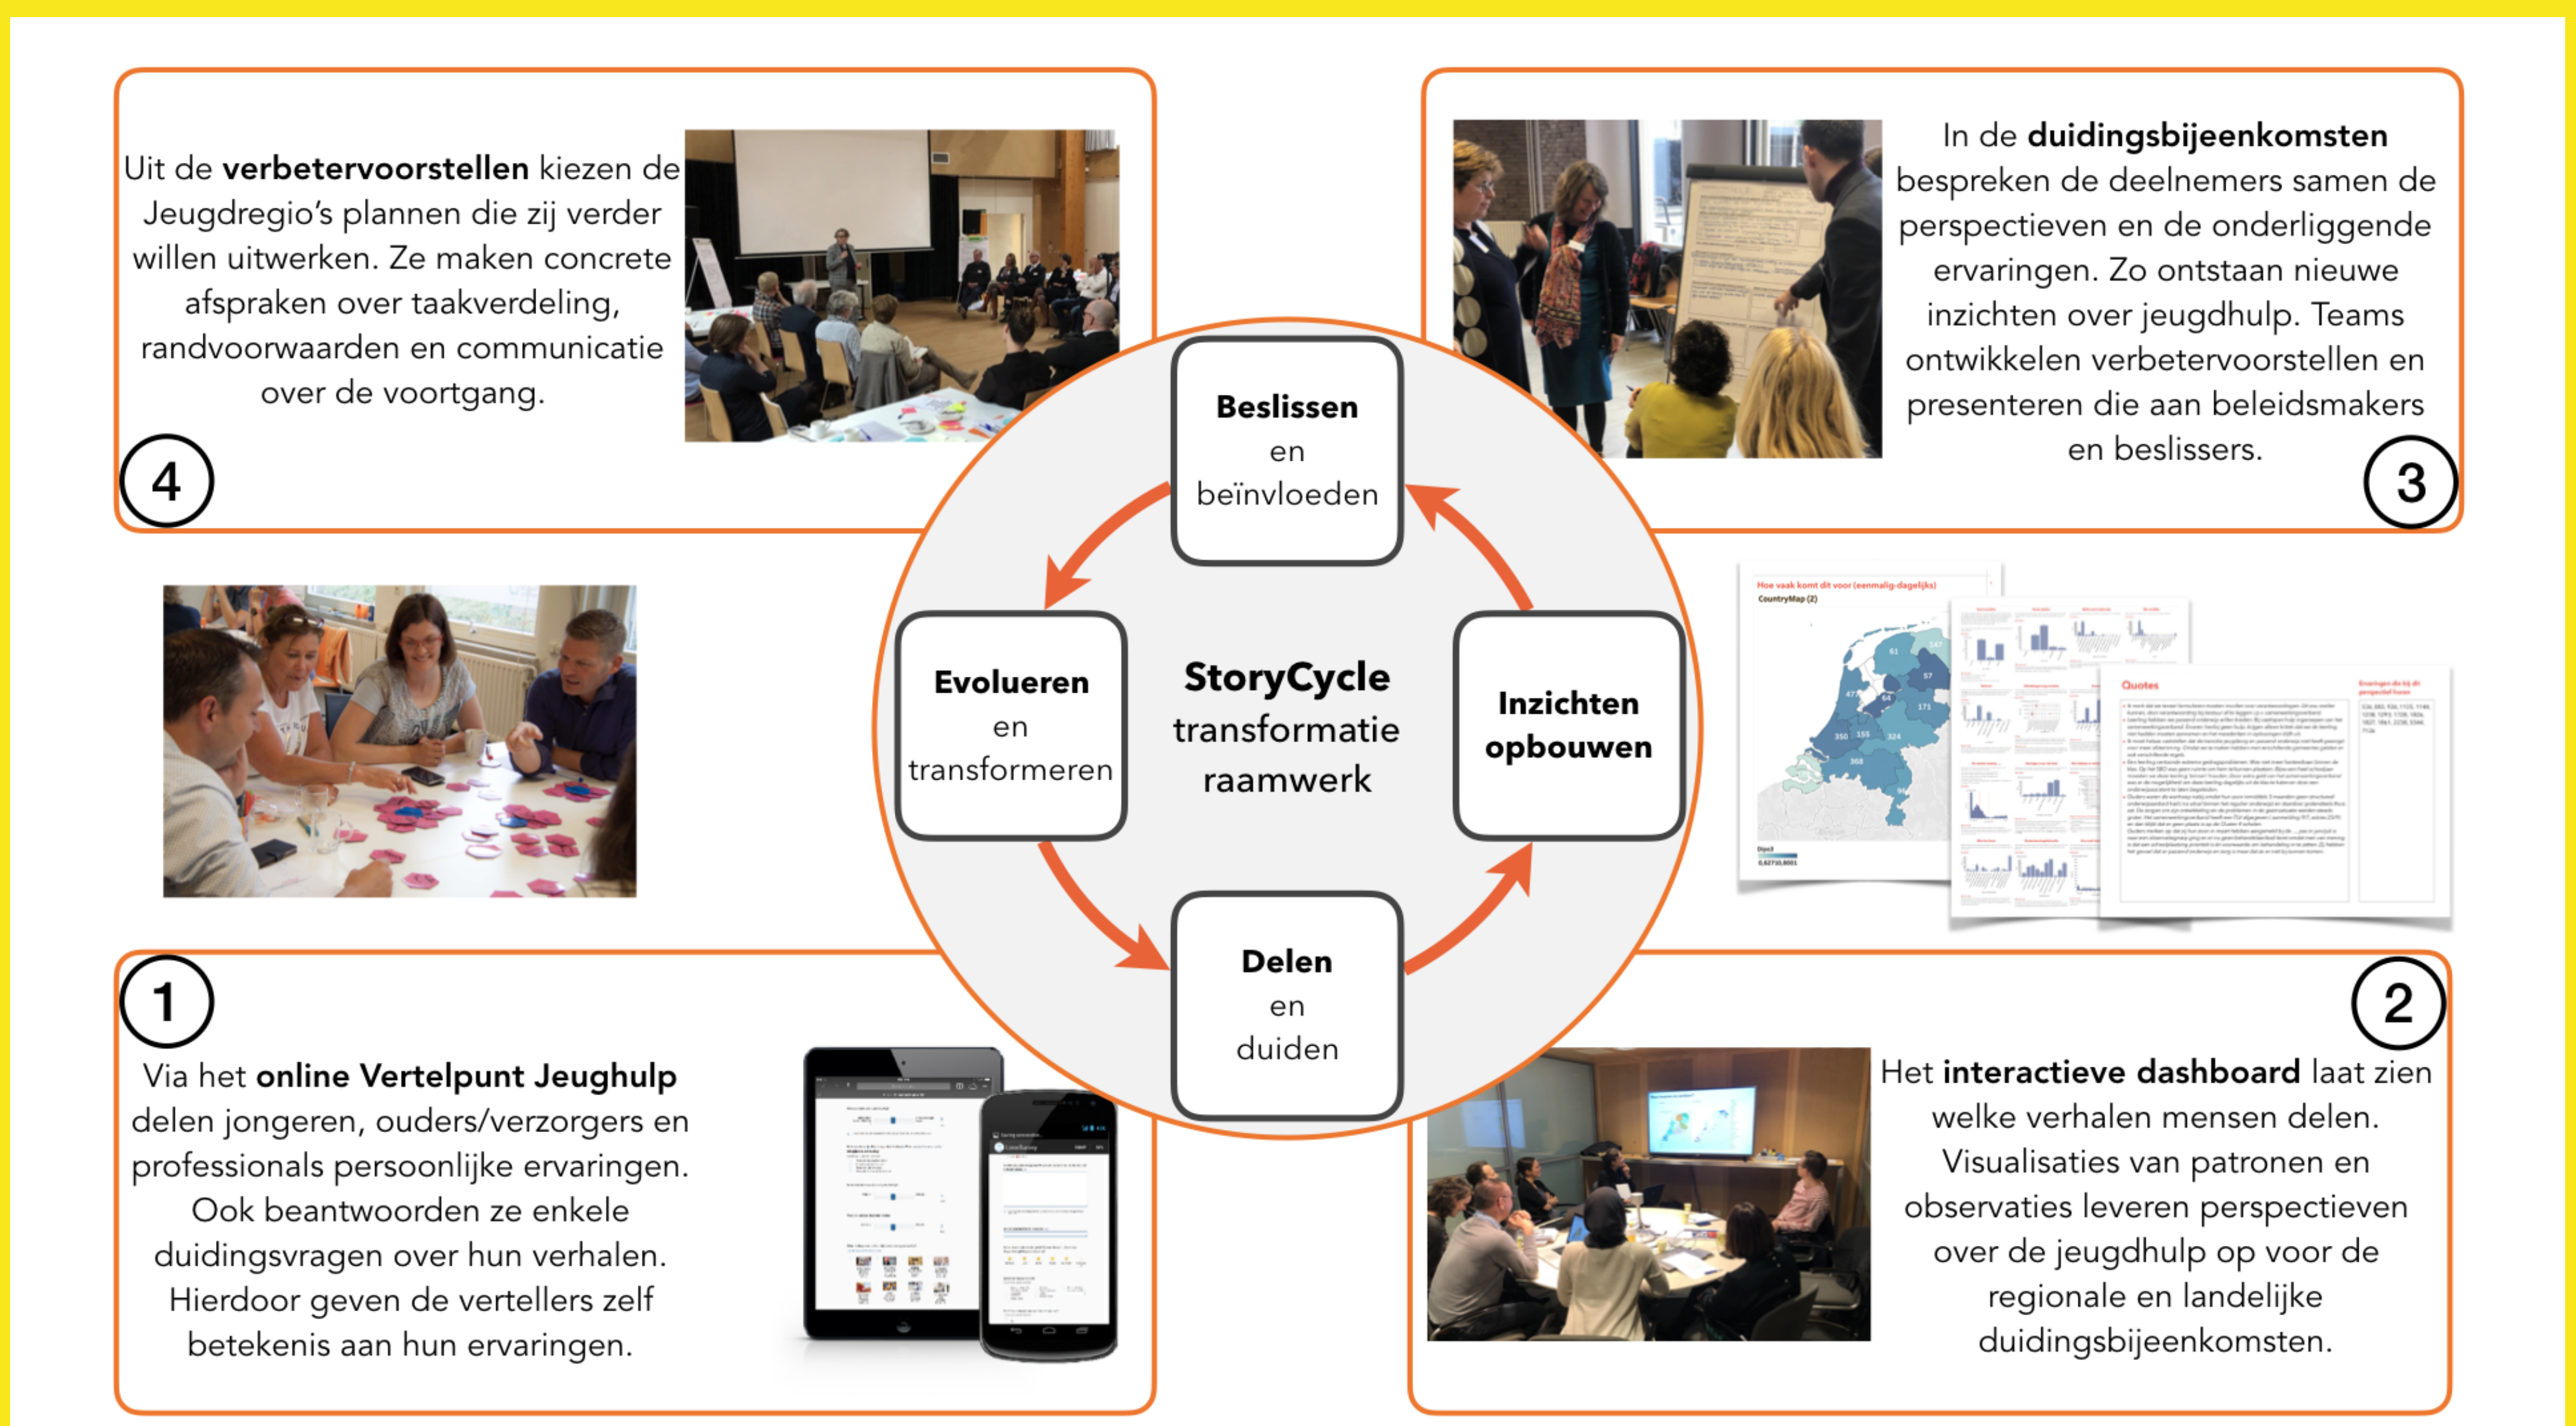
Uit de **verbetervoorstellen** kiezen de Jeugdregio's plannen die zij verder willen uitwerken. Ze maken concrete afspraken over taakverdeling, randvoorwaarden en communicatie over de voortgang.

4

In de **duidingsbijeenkomsten** bespreken de deelnemers samen de perspectieven en de onderliggende ervaringen. Zo ontstaan nieuwe inzichten over jeugdhulp. Teams ontwikkelen verbetervoorstellen en presenteren die aan beleidsmakers en beslissers.

3

**Beslissen** en beïnvloeden

**Evolueren** en transformeren

**StoryCycle** transformatie raamwerk

**Inzichten opbouwen**

**Delen** en duiden

Hoe vaak komt dit voor (eenmalig-dagelijks)

CountryMap (2)

Quotes

1

Via het **online Vertelpunt Jeughulp** delen jongeren, ouders/verzorgers en professionals persoonlijke ervaringen. Ook beantwoorden ze enkele duidingsvragen over hun verhalen. Hierdoor geven de vertellers zelf betekenis aan hun ervaringen.

2

Het **interactieve dashboard** laat zien welke verhalen mensen delen. Visualisaties van patronen en observaties leveren perspectieven over de jeugdhulp op voor de regionale en landelijke duidingsbijeenkomsten.